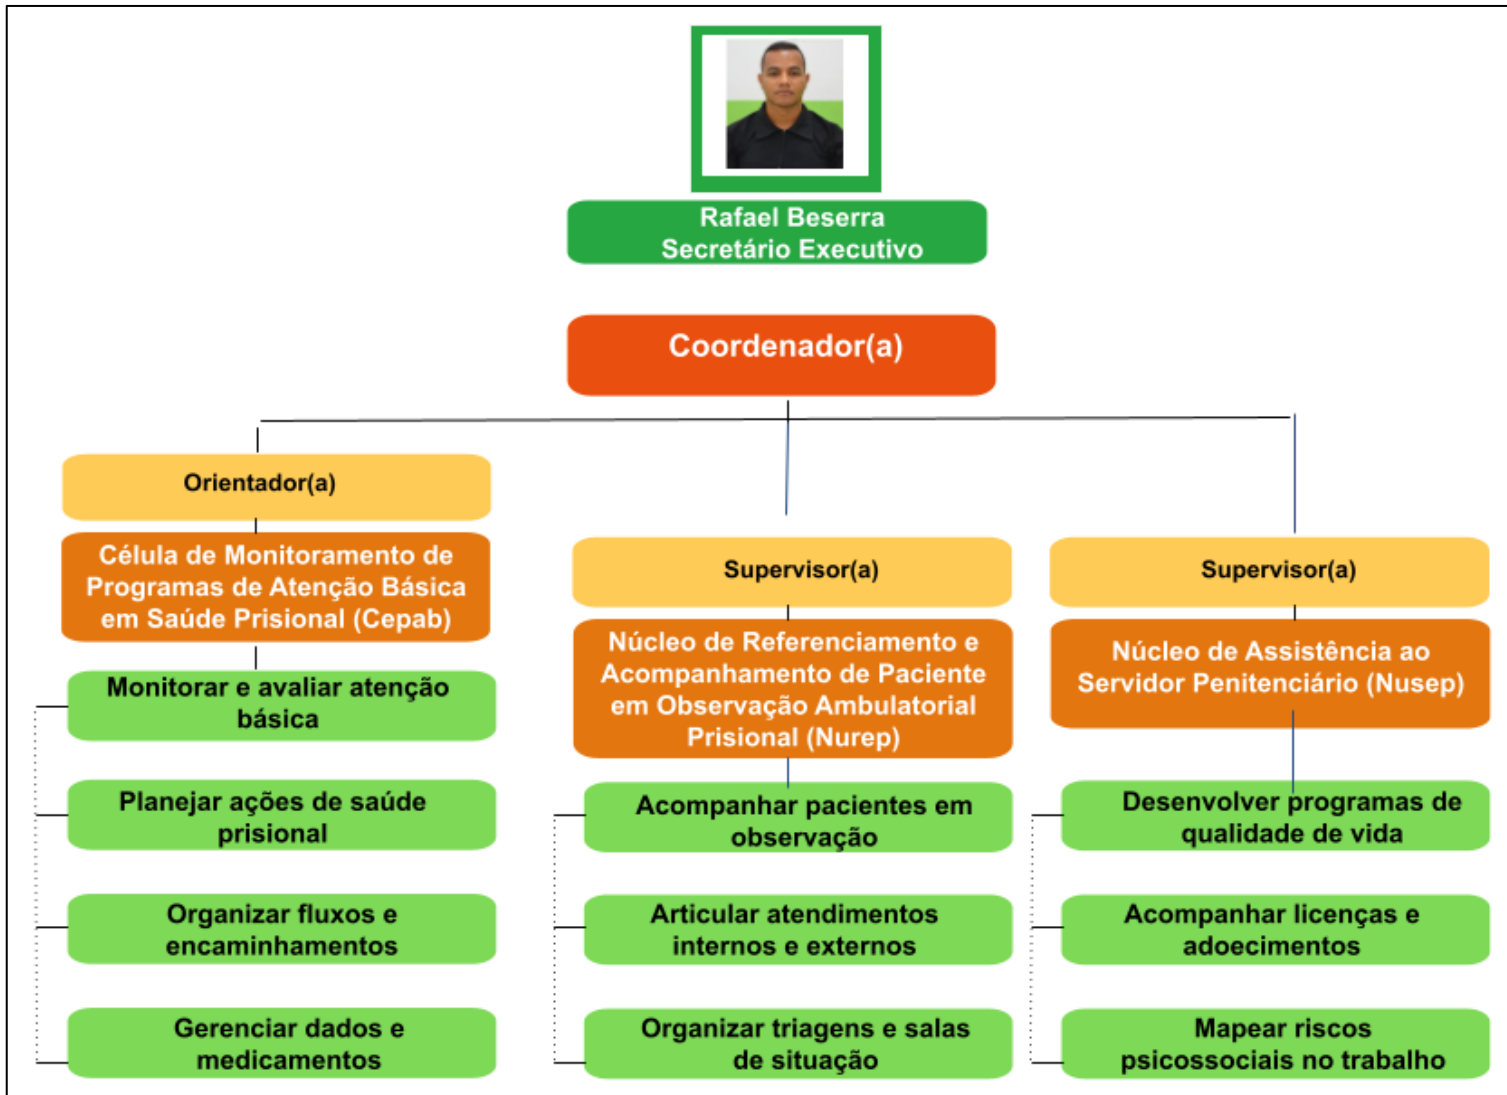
Rafael Beserra
Secretário Executivo

Coordenador(a)

Orientador(a)

Célula de Monitoramento de Programas de Atenção Básica em Saúde Prisional (Cepab)

Monitorar e avaliar atenção básica

Planejar ações de saúde prisional

Organizar fluxos e encaminhamentos

Gerenciar dados e medicamentos

Supervisor(a)

Núcleo de Referenciamento e Acompanhamento de Paciente em Observação Ambulatorial Prisional (Nurep)

Acompanhar pacientes em observação

Articular atendimentos internos e externos

Organizar triagens e salas de situação

Supervisor(a)

Núcleo de Assistência ao Servidor Penitenciário (Nusep)

Desenvolver programas de qualidade de vida

Acompanhar licenças e adoecimentos

Mapear riscos psicossociais no trabalho